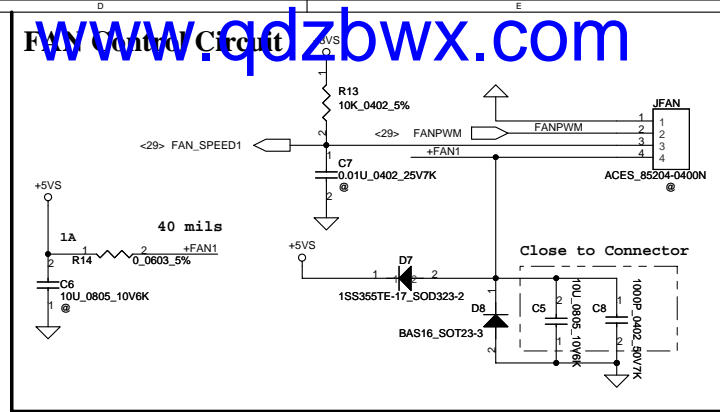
D
E
FAN Control Circuit
www.qdzbwx.com
+5VS
1
R13
10K_0402_5%
2
JFAN
FANPWM
1
2
3
4
<29> FANPWM
+FAN1
ACES_85204-0400N
@
<29> FAN_SPEED1
1
C7
0.01U_0402_25V7K
@
2
+5VS
40 mils
1A
1
R14
2
0_0603_5%
+FAN1
2
C6
10U_0805_10V6K
@
1
+5VS
D7
1
2
1SS355TE-17_SOD323-2
Close to Connector
D8
BAS16_SOT23-3
C5
2
1
10U_0805_10V6K
C8
1
2
1000P_0402_50V7K